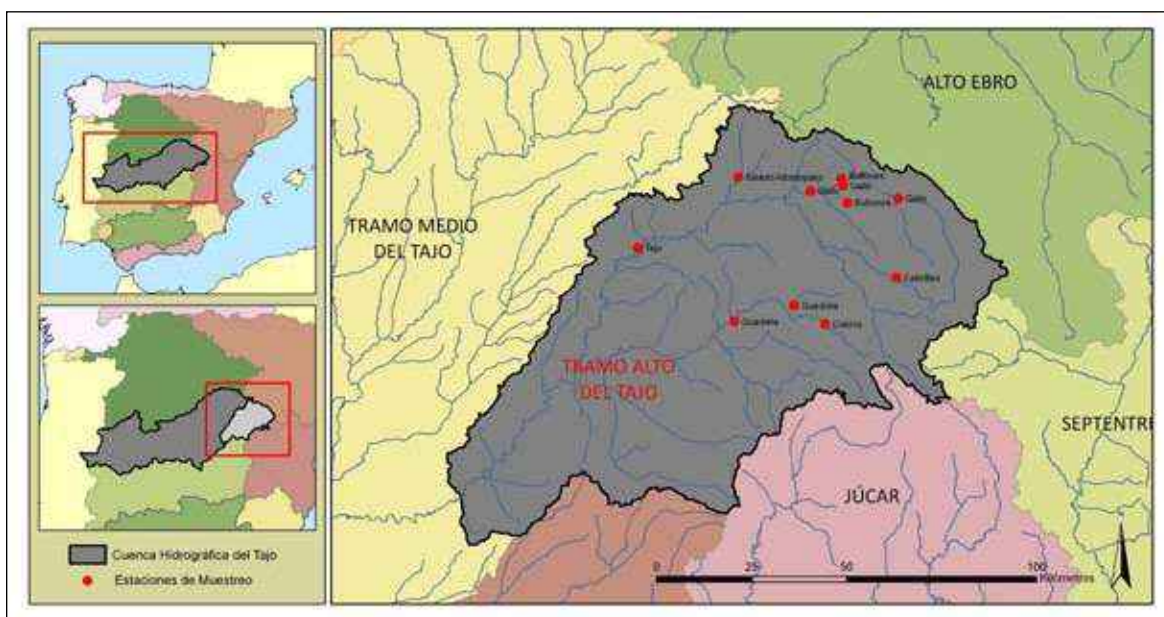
ALTO EBRO

TRAMO MEDIO DEL TAJO

TRAMO ALTO DEL TAJO

JÚCAR

SEPTENTRI

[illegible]

Tajo

Guadiela

Guadiela

Cuervo

Cabrillas

Gallo

Bullones

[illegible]

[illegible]

Cuenca Hidrográfica del Tajo

Estaciones de Muestreo

0 25 50 100 Kilómetros